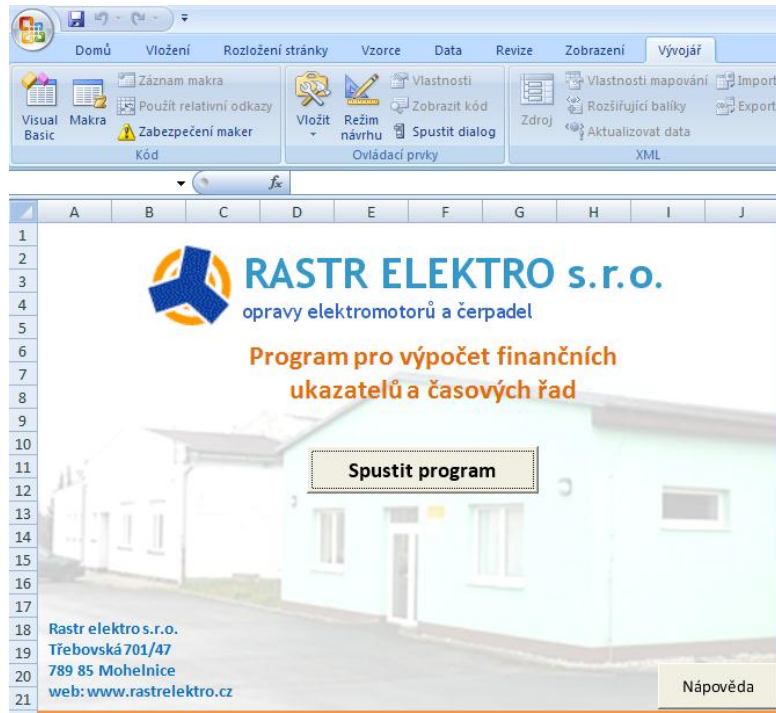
Domů Vložení Rozložení stránky Vzorce Data Revize Zobrazení Vývojář

Visual Basic Makra Záznam makra Použít relativní odkazy Zabezpečení maker
Kód

Vložit Režim návrhu Vlastnosti Zobrazit kód Spustit dialog
Ovládací prvky

Zdroj Vlastnosti mapování Rozšiřující balíky Aktualizovat data Import Export
XML

$f_x$

A B C D E F G H I J

1 2 3 4 5 6 7 8 9 10 11 12 13 14 15 16 17 18 19 20 21

RASTR ELEKTRO s.r.o.
opravy elektromotorů a čerpadel

Program pro výpočet finančních ukazatelů a časových řad

Spustit program

Rastr elektro s.r.o.
Třebovská 701/47
789 85 Mohelnice
web: www.rastrelektro.cz

Nápověda